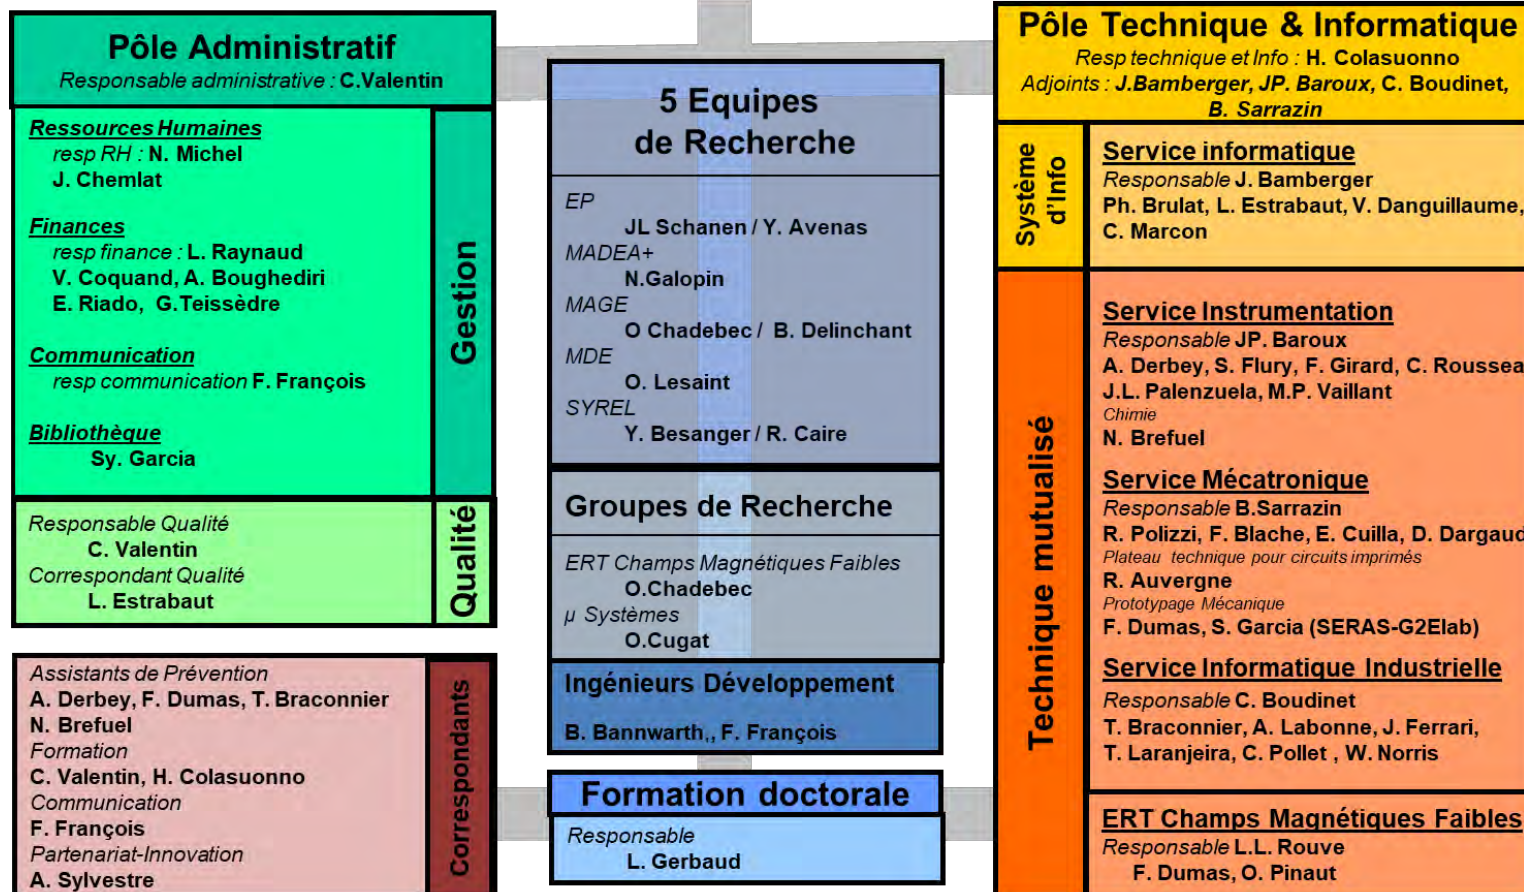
Pôle Administratif
Responsable administrative : C.Valentin

Ressources Humaines
resp RH : N. Michel
J. Chemlat

Finances
resp finance : L. Raynaud
V. Coquand, A. Boughediri
E. Riado, G.Teissèdre

Communication
resp communication F. François

Bibliothèque
Sy. Garcia

Gestion

Responsable Qualité
C. Valentin
Correspondant Qualité
L. Estrabaut

Qualité

Assistants de Prévention
A. Derbey, F. Dumas, T. Braconnier
N. Brefuel
Formation
C. Valentin, H. Colasuonno
Communication
F. François
Partenariat-Innovation
A. Sylvestre

Correspondants

5 Equipes de Recherche

EP
JL Schanen / Y. Avenas
MADEA+
N.Galopin
MAGE
O Chadebec / B. Delinchant
MDE
O. Lesaint
SYREL
Y. Besanger / R. Caire

Groupes de Recherche

ERT Champs Magnétiques Faibles
O.Chadebec
µ Systèmes
O.Cugat

Ingénieurs Développement
B. Bannwarth,, F. François

Formation doctorale
Responsable
L. Gerbaud

Pôle Technique & Informatique
Resp technique et Info : H. Colasuonno
Adjoints : J.Bamberger, JP. Baroux, C. Boudinet, B. Sarrazin

Système d'Info

Service informatique
Responsable J. Bamberger
Ph. Brulat, L. Estrabaut, V. Danguillaume,
C. Marcon

Technique mutualisé

Service Instrumentation
Responsable JP. Baroux
A. Derbey, S. Flury, F. Girard, C. Roussea
J.L. Palenzuela, M.P. Vaillant
Chimie
N. Brefuel

Service Mécatronique
Responsable B.Sarrazin
R. Polizzi, F. Blache, E. Cuilla, D. Dargaud
Plateau technique pour circuits imprimés
R. Auvergne
Prototypage Mécanique
F. Dumas, S. Garcia (SERAS-G2Elab)

Service Informatique Industrielle
Responsable C. Boudinet
T. Braconnier, A. Labonne, J. Ferrari,
T. Laranjeira, C. Pollet , W. Norris

ERT Champs Magnétiques Faibles
Responsable L.L. Rouve
F. Dumas, O. Pinaut